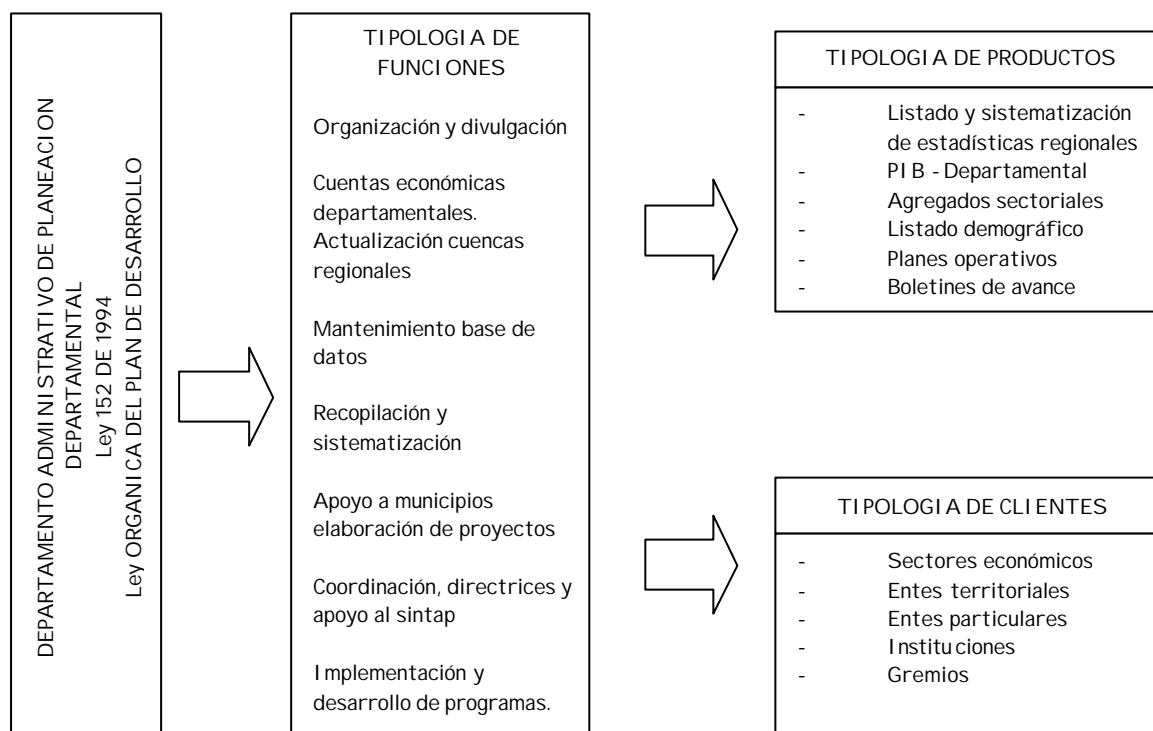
DEPARTAMENTO ADMINISTRATIVO DE PLANEACION DEPARTAMENTAL
Ley 152 DE 1994
Ley ORGANICA DEL PLAN DE DESARROLLO

TIPOLOGIA DE FUNCIONES

Organización y divulgación

Cuentas económicas departamentales. Actualización cuencas regionales

Mantenimiento base de datos

Recopilación y sistematización

Apoyo a municipios elaboración de proyectos

Coordinación, directrices y apoyo al sintap

Implementación y desarrollo de programas.

TIPOLOGIA DE PRODUCTOS

- Listado y sistematización de estadísticas regionales
- PIB - Departamental
- Agregados sectoriales
- Listado demográfico
- Planes operativos
- Boletines de avance

TIPOLOGIA DE CLIENTES

- Sectores económicos
- Entes territoriales
- Entes particulares
- Instituciones
- Gremios